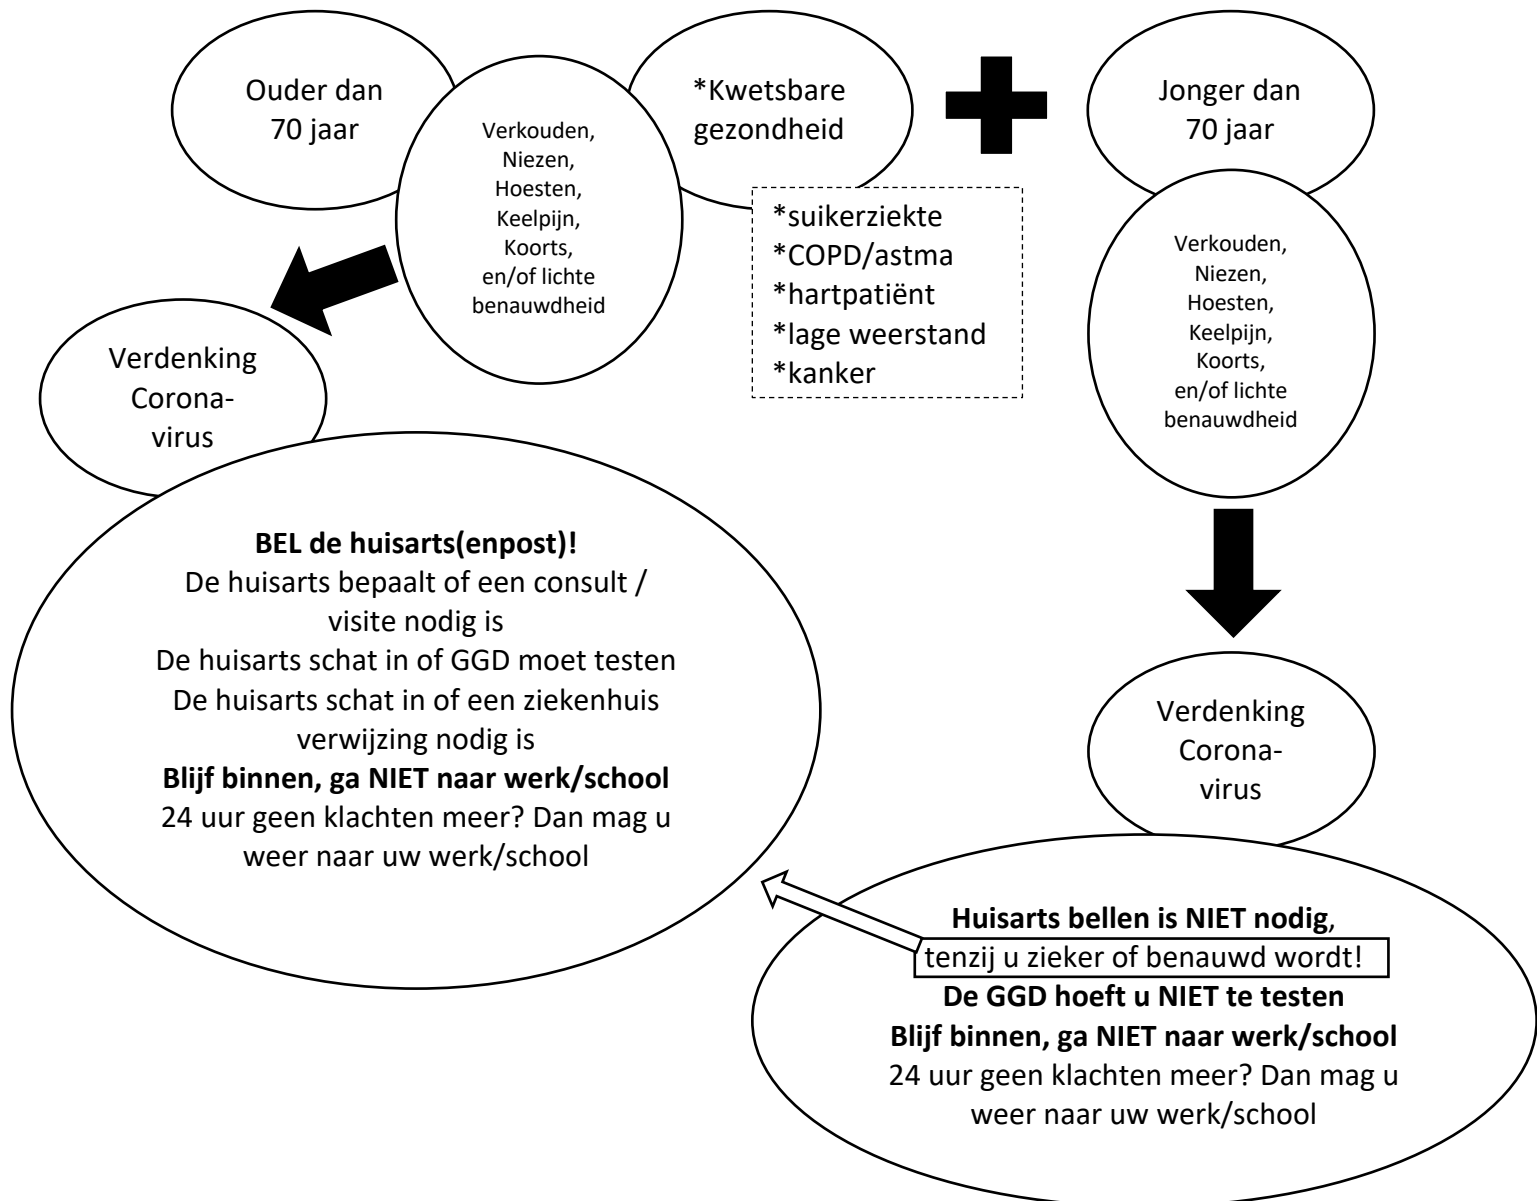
Ouder dan 70 jaar

Verkouden, Niezen, Hoesten, Keelpijn, Koorts, en/of lichte benauwdheid

*Kwetsbare gezondheid

*suikerziekte
*COPD/astma
*hartpatiënt
*lage weerstand
*kanker

Jonger dan 70 jaar

Verkouden, Niezen, Hoesten, Keelpijn, Koorts, en/of lichte benauwdheid

Verdenking Corona-virus

**BEL de huisarts(enpost)!**
De huisarts bepaalt of een consult / visite nodig is
De huisarts schat in of GGD moet testen
De huisarts schat in of een ziekenhuis verwijzing nodig is
**Blijf binnen, ga NIET naar werk/school**
24 uur geen klachten meer? Dan mag u weer naar uw werk/school

Verdenking Corona-virus

**Huisarts bellen is NIET nodig**,
tenzij u zieker of benauwd wordt!
**De GGD hoeft u NIET te testen**
**Blijf binnen, ga NIET naar werk/school**
24 uur geen klachten meer? Dan mag u weer naar uw werk/school